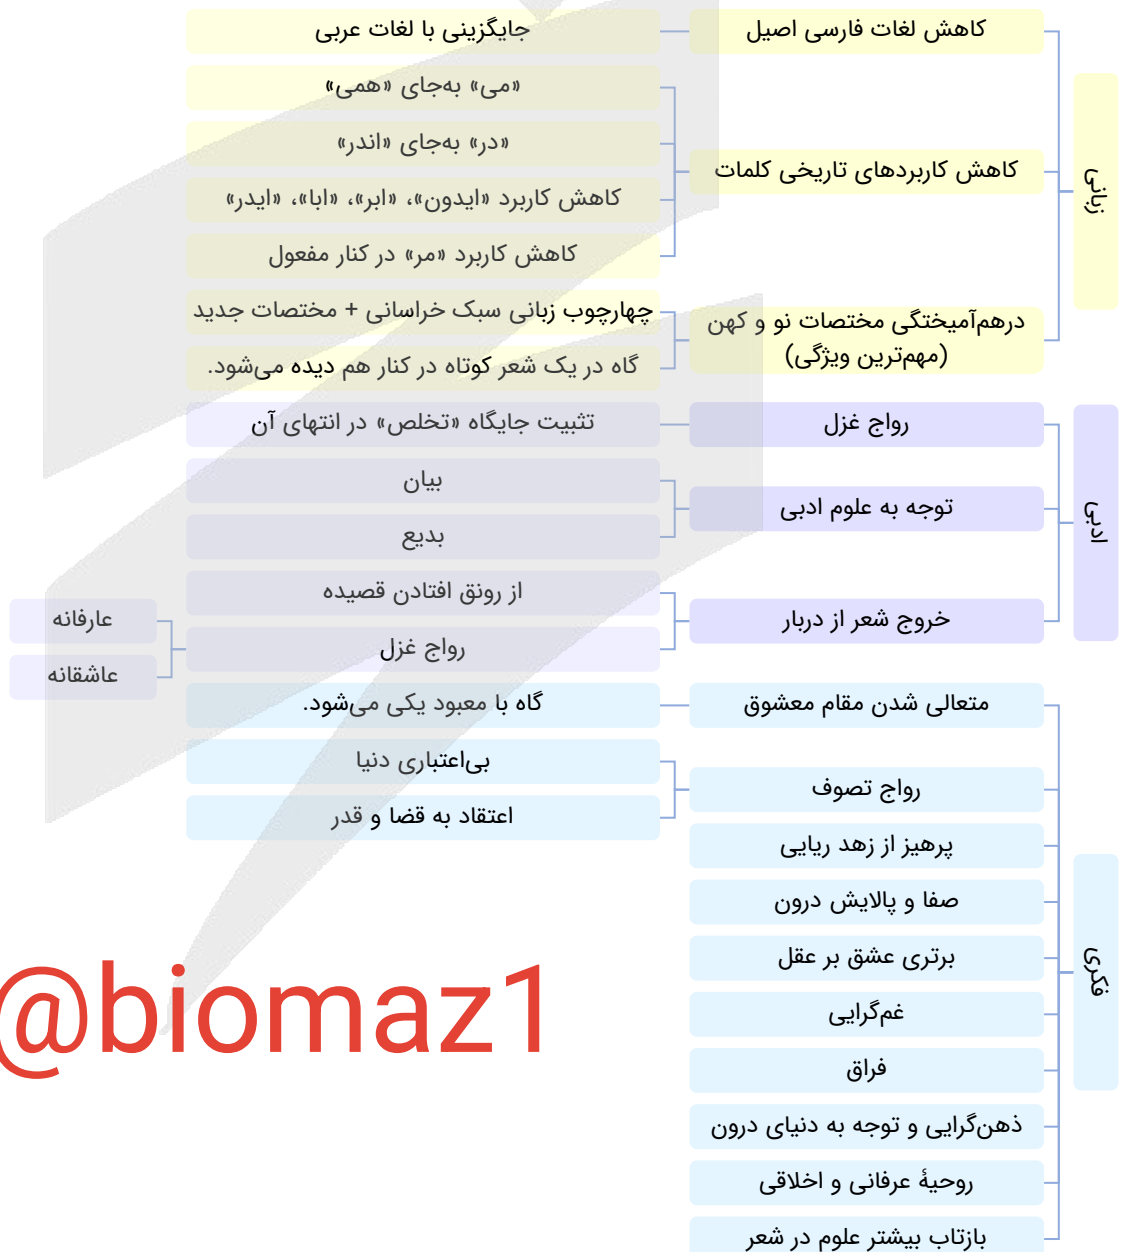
زبانی

کاهش لغات فارسی اصیل
جایگزینی با لغات عربی

کاهش کاربردهای تاریخی کلمات
«می» به‌جای «همی»
«در» به‌جای «اندر»
کاهش کاربرد «ایدون»، «ابر»، «ابا»، «ایدر»
کاهش کاربرد «مر» در کنار مفعول

درهم‌آمیختگی مختصات نو و کهن (مهم‌ترین ویژگی)
چهارچوب زبانی سبک خراسانی + مختصات جدید
گاه در یک شعر کوتاه در کنار هم دیده می‌شود.

ادبی

رواج غزل
تثبیت جایگاه «تخلص» در انتهای آن

توجه به علوم ادبی
بیان
بدیع

خروج شعر از دربار
از رونق افتادن قصیده
رواج غزل
عارفانه
عاشقانه

فکری

متعالی شدن مقام معشوق
گاه با معبود یکی می‌شود.

رواج تصوف
بی‌اعتباری دنیا
اعتقاد به قضا و قدر

پرهیز از زهد ریایی
صفا و پالایش درون
برتری عشق بر عقل
غم‌گرایی
فراق
ذهن‌گرایی و توجه به دنیای درون
روحیهٔ عرفانی و اخلاقی
بازتاب بیشتر علوم در شعر

@biomaz1